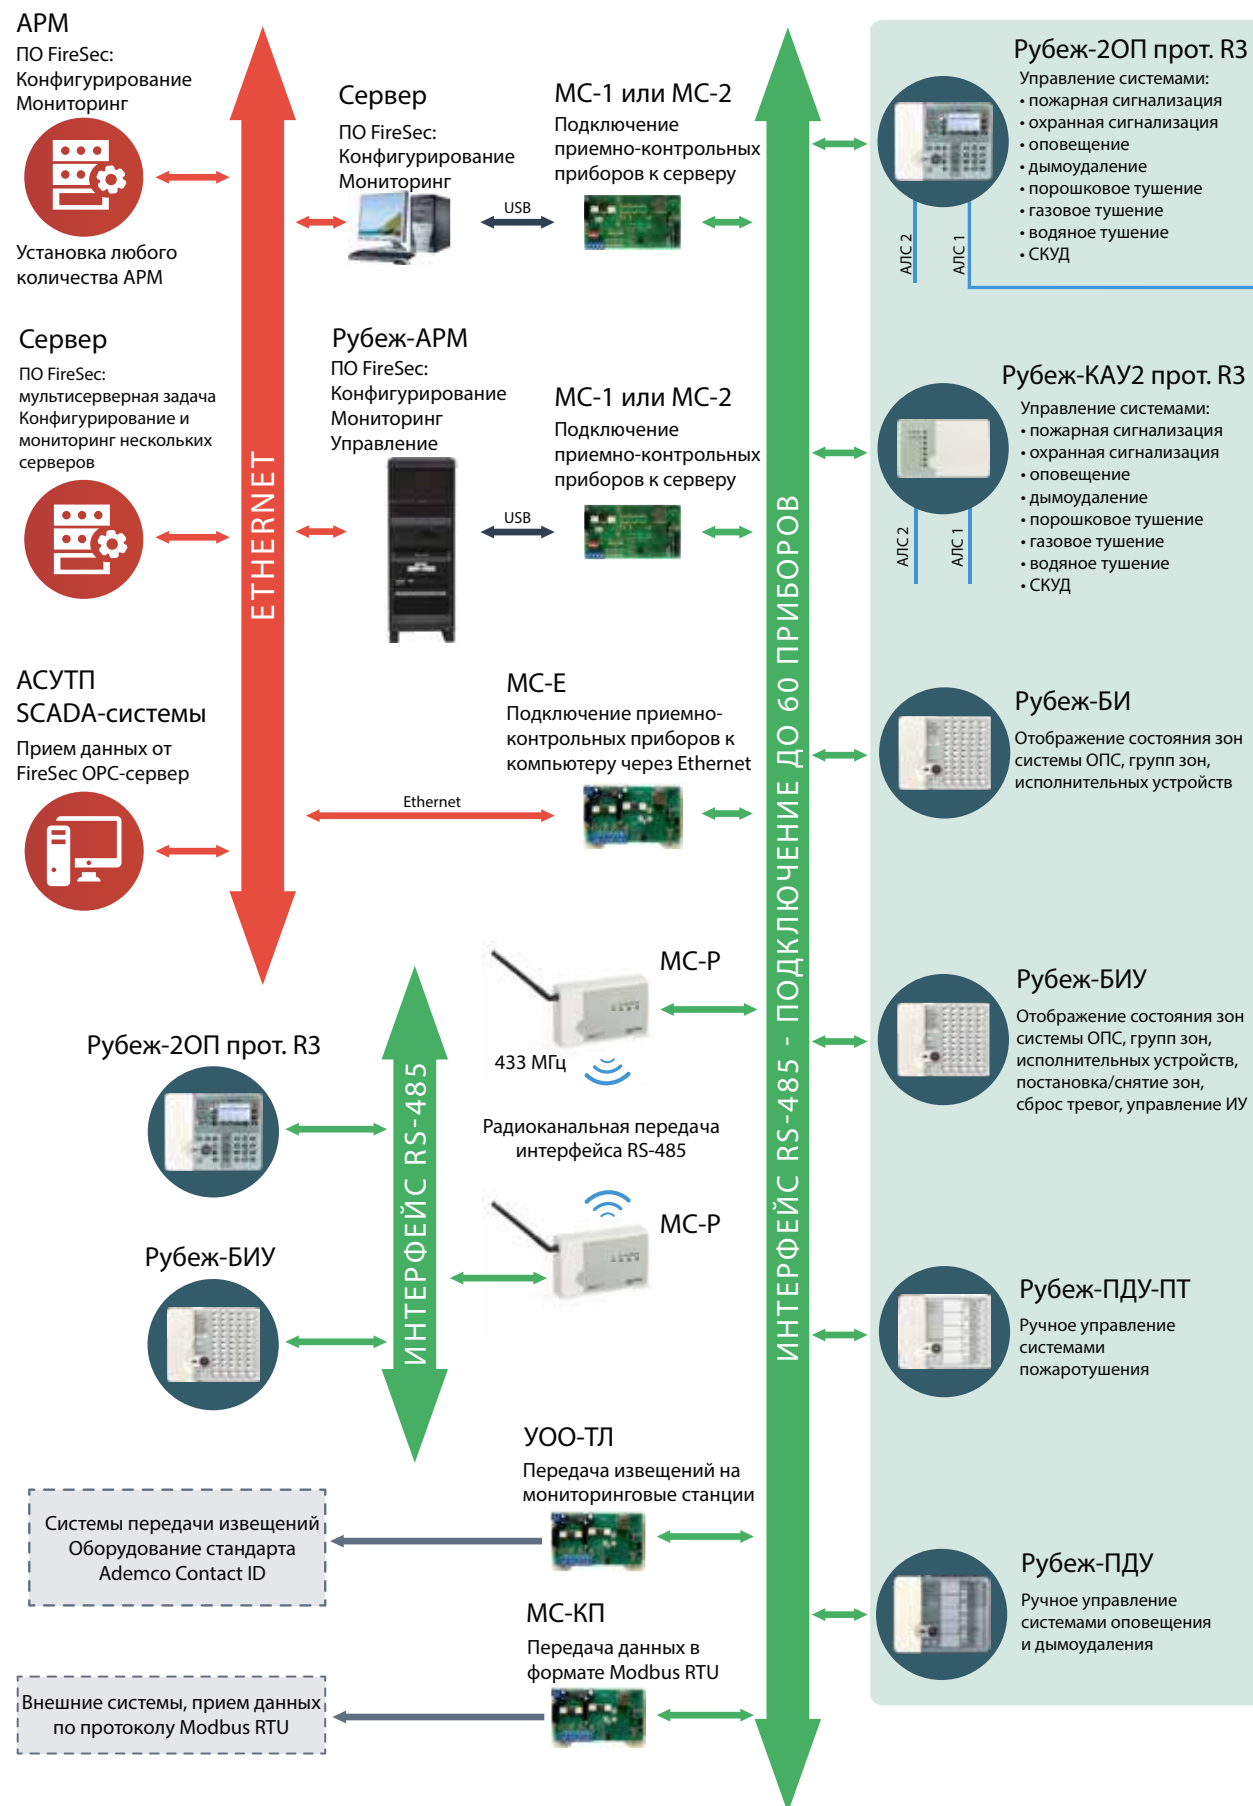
АРМ
ПО FireSec:
Конфигурирование
Мониторинг

Установка любого количества АРМ

Сервер
ПО FireSec:
мультисерверная задача
Конфигурирование и мониторинг нескольких серверов

АСУТП
SCADA-системы
Прием данных от FireSec OPC-сервер

ETHERNET

Сервер
ПО FireSec:
Конфигурирование
Мониторинг

USB

МС-1 или МС-2
Подключение приемно-контрольных приборов к серверу

Рубеж-АРМ
ПО FireSec:
Конфигурирование
Мониторинг
Управление

USB

МС-1 или МС-2
Подключение приемно-контрольных приборов к серверу

МС-Е
Подключение приемно-контрольных приборов к компьютеру через Ethernet

Ethernet

МС-Р
433 МГц

Радиоканальная передача интерфейса RS-485

МС-Р

Рубеж-2ОП прот. R3

Рубеж-БИУ

ИНТЕРФЕЙС RS-485

УОО-ТЛ
Передача извещений на мониторинговые станции

Системы передачи извещений
Оборудование стандарта
Ademco Contact ID

МС-КП
Передача данных в формате Modbus RTU

Внешние системы, прием данных по протоколу Modbus RTU

ИНТЕРФЕЙС RS-485 - ПОДКЛЮЧЕНИЕ ДО 60 ПРИБОРОВ

Рубеж-2ОП прот. R3
Управление системами:
• пожарная сигнализация
• охранная сигнализация
• оповещение
• дымоудаление
• порошковое тушение
• газовое тушение
• водяное тушение
• СКУД
АЛС 2
АЛС 1

Рубеж-КАУ2 прот. R3
Управление системами:
• пожарная сигнализация
• охранная сигнализация
• оповещение
• дымоудаление
• порошковое тушение
• газовое тушение
• водяное тушение
• СКУД
АЛС 2
АЛС 1

Рубеж-БИ
Отображение состояния зон системы ОПС, групп зон, исполнительных устройств

Рубеж-БИУ
Отображение состояния зон системы ОПС, групп зон, исполнительных устройств, постановка/снятие зон, сброс тревог, управление ИУ

Рубеж-ПДУ-ПТ
Ручное управление системами пожаротушения

Рубеж-ПДУ
Ручное управление системами оповещения и дымоудаления